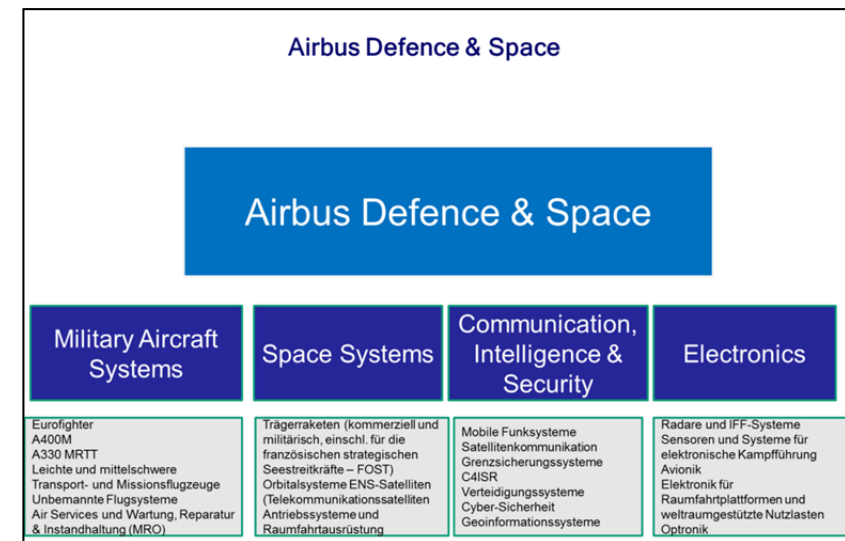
Airbus Defence & Space

Airbus Defence & Space

Military Aircraft Systems

Space Systems

Communication, Intelligence & Security

Electronics

Eurofighter
A400M
A330 MRTT
Leichte und mittelschwere Transport- und Missionsflugzeuge
Unbemannte Flugsysteme
Air Services und Wartung, Reparatur & Instandhaltung (MRO)

Trägerraketen (kommerziell und militärisch, einschl. für die französischen strategischen Seestreitkräfte – FOST)
Orbitalsysteme ENS-Satelliten (Telekommunikationssatelliten
Antriebssysteme und Raumfahrtausrüstung

Mobile Funksysteme
Satellitenkommunikation
Grenzsicherungssysteme
C4ISR
Verteidigungssysteme
Cyber-Sicherheit
Geoinformationssysteme

Radare und IFF-Systeme
Sensoren und Systeme für elektronische Kampfführung
Avionik
Elektronik für Raumfahrtplattformen und weltraumgestützte Nutzlasten
Optronik